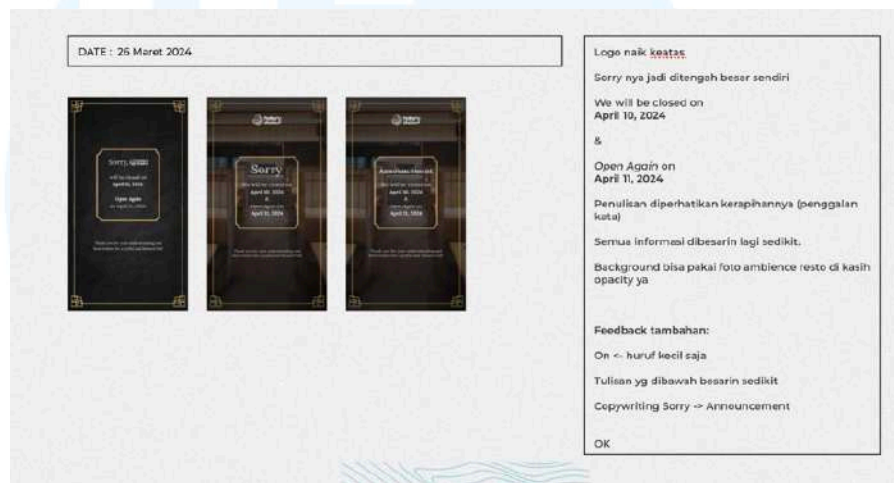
DATE : 26 Maret 2024

Sorry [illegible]

will be closed on
April 10, 2024

Open Again
on April 11, 2024

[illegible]

Sorry

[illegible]
April 10, 2024
&
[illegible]
April 11, 2024

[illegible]

Announcement

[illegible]
April 10, 2024
&
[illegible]
April 11, 2024

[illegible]

Logo naik keatas

Sorry nya jadi ditengah besar sendiri

We will be closed on
April 10, 2024

&

Open Again on
April 11, 2024

Penulisan diperhatikan kerapihannya (penggalan kata)

Semua informasi dibesarin lagi sedikit.

Background bisa pakai foto ambience resto di kasih opacity ya

Feedback tambahan:

On <- huruf kecil saja

Tulisan yg dibawah besarin sedikit

Copywriting Sorry -> Announcement

OK